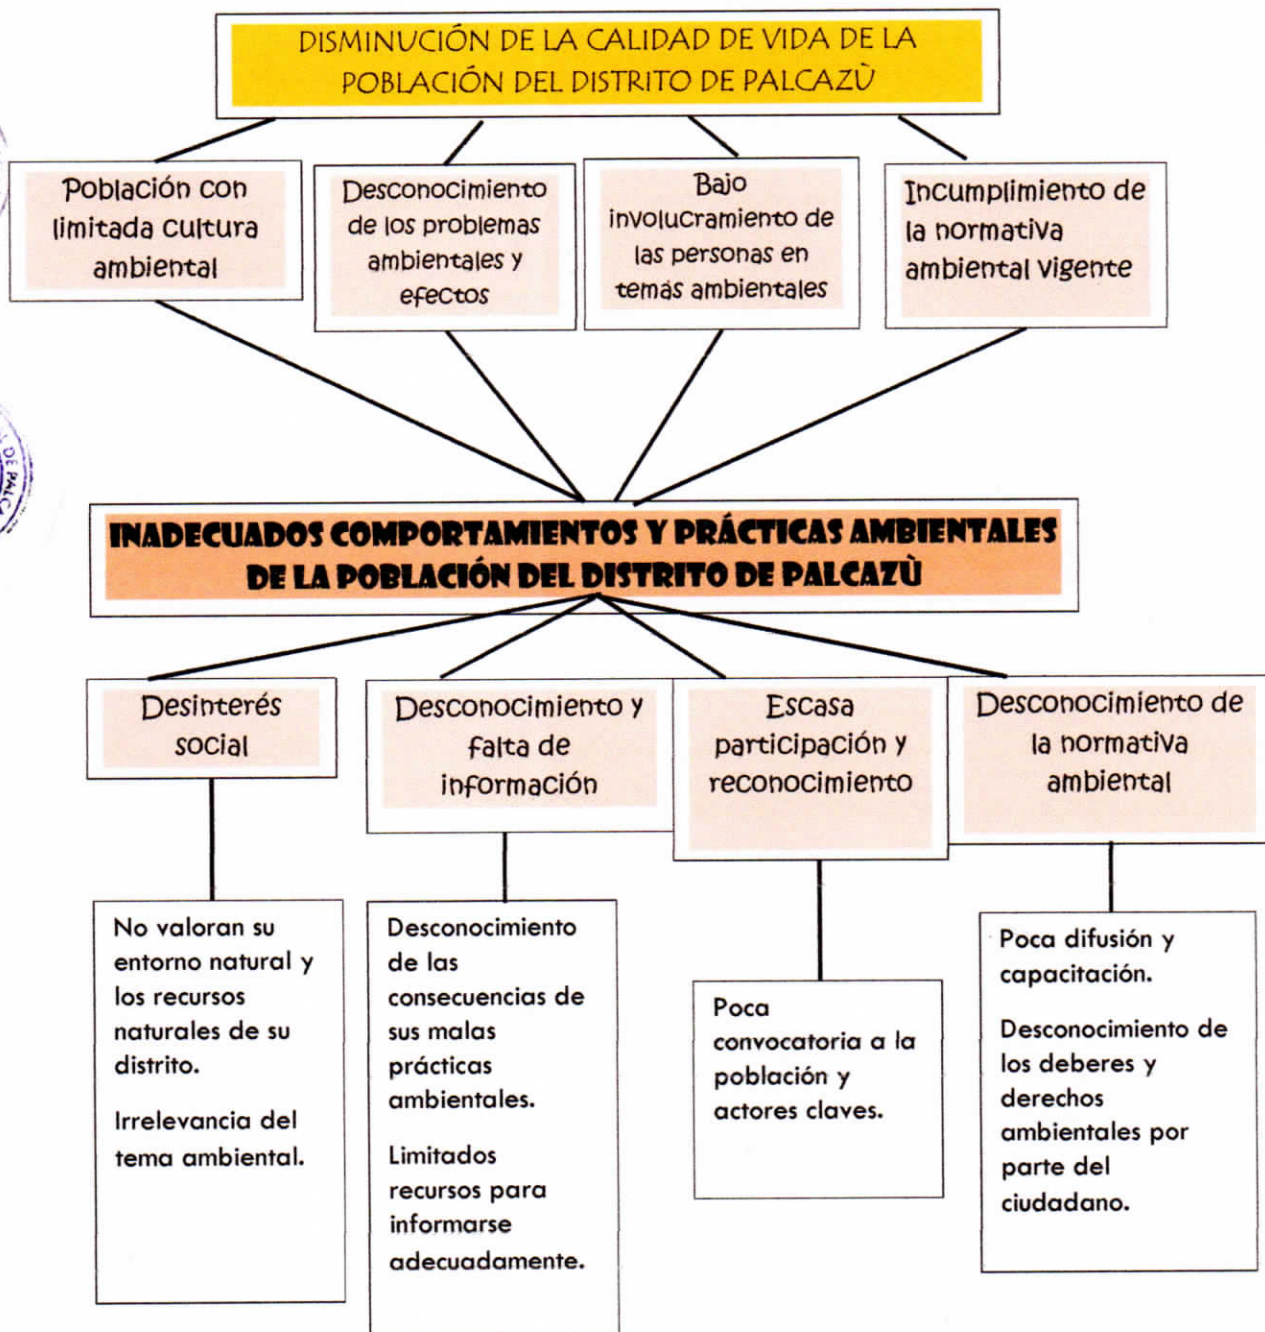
DISMINUCIÓN DE LA CALIDAD DE VIDA DE LA POBLACIÓN DEL DISTRITO DE PALCAZÙ

Población con limitada cultura ambiental

Desconocimiento de los problemas ambientales y efectos

Bajo involucramiento de las personas en temas ambientales

Incumplimiento de la normativa ambiental vigente

INADECUADOS COMPORTAMIENTOS Y PRÁCTICAS AMBIENTALES DE LA POBLACIÓN DEL DISTRITO DE PALCAZÙ

Desinterés social

Desconocimiento y falta de información

Escasa participación y reconocimiento

Desconocimiento de la normativa ambiental

No valoran su entorno natural y los recursos naturales de su distrito.

Irrelevancia del tema ambiental.

Desconocimiento de las consecuencias de sus malas prácticas ambientales.

Limitados recursos para informarse adecuadamente.

Poca convocatoria a la población y actores claves.

Poca difusión y capacitación.

Desconocimiento de los deberes y derechos ambientales por parte del ciudadano.